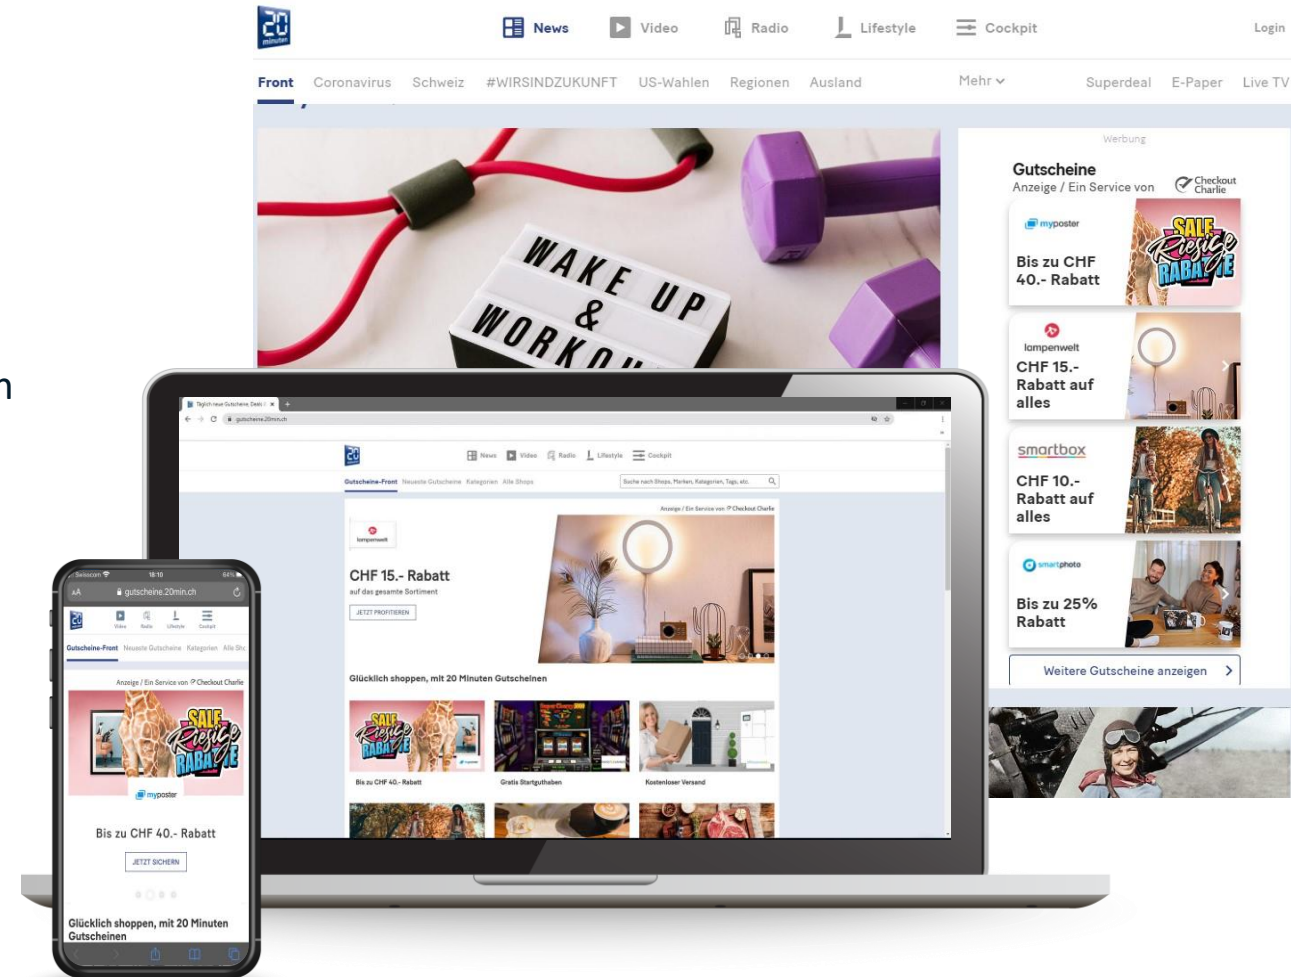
20 minuten

News Video Radio Lifestyle Cockpit Login

Front Coronavirus Schweiz #WIRSINDZUKUNFT US-Wahlen Regionen Ausland Mehr Superdeal E-Paper Live TV

WAKE UP & WORKO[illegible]

Werbung

Gutscheine
Anzeige / Ein Service von Checkout Charlie

myposter
Bis zu CHF 40.- Rabatt
SALE Riesige RABATTE

lampenwelt
CHF 15.- Rabatt auf alles

smartbox
CHF 10.- Rabatt auf alles

smartphoto
Bis zu 25% Rabatt

Weitere Gutscheine anzeigen

n

gutscheine.20min.ch

News Video Radio Lifestyle Cockpit

Gutscheine-Front Neueste Gutscheine Kategorien Alle Shops

Suche nach Shops, Marken, Kategorien, Tags, etc.

Anzeige / Ein Service von Checkout Charlie

lampenwelt

CHF 15.- Rabatt
auf das gesamte Sortiment
JETZT PROFITIEREN

Glücklich shoppen, mit 20 Minuten Gutscheinen

Bis zu CHF 40.- Rabatt
Gratis Startguthaben
Kostenloser Versand

Swisscom 18:10 64%
AA gutscheine.20min.ch
Video Radio Lifestyle Cockpit
Gutscheine-Front Neueste Gutscheine Kategorien Alle Sho
Anzeige / Ein Service von Checkout Charlie
SALE Riesige RABATTE
myposter
Bis zu CHF 40.- Rabatt
JETZT SICHERN
Glücklich shoppen, mit 20 Minuten Gutscheinen